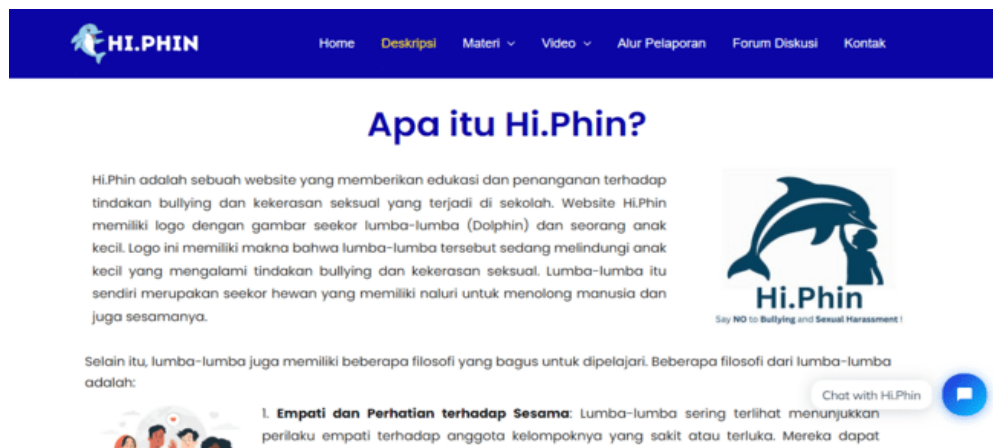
HI.PHIN

Home Deskripsi Materi Video Alur Pelaporan Forum Diskusi Kontak

Apa itu Hi.Phin?

Hi.Phin adalah sebuah website yang memberikan edukasi dan penanganan terhadap tindakan bullying dan kekerasan seksual yang terjadi di sekolah. Website Hi.Phin memiliki logo dengan gambar seekor lumba-lumba (Dolphin) dan seorang anak kecil. Logo ini memiliki makna bahwa lumba-lumba tersebut sedang melindungi anak kecil yang mengalami tindakan bullying dan kekerasan seksual. Lumba-lumba itu sendiri merupakan seekor hewan yang memiliki naluri untuk menolong manusia dan juga sesamanya.

Hi.Phin
Say NO to Bullying and Sexual Harassment !

Selain itu, lumba-lumba juga memiliki beberapa filosofi yang bagus untuk dipelajari. Beberapa filosofi dari lumba-lumba adalah:

1. **Empati dan Perhatian terhadap Sesama**: Lumba-lumba sering terlihat menunjukkan perilaku empati terhadap anggota kelompoknya yang sakit atau terluka. Mereka dapat

Chat with Hi.Phin